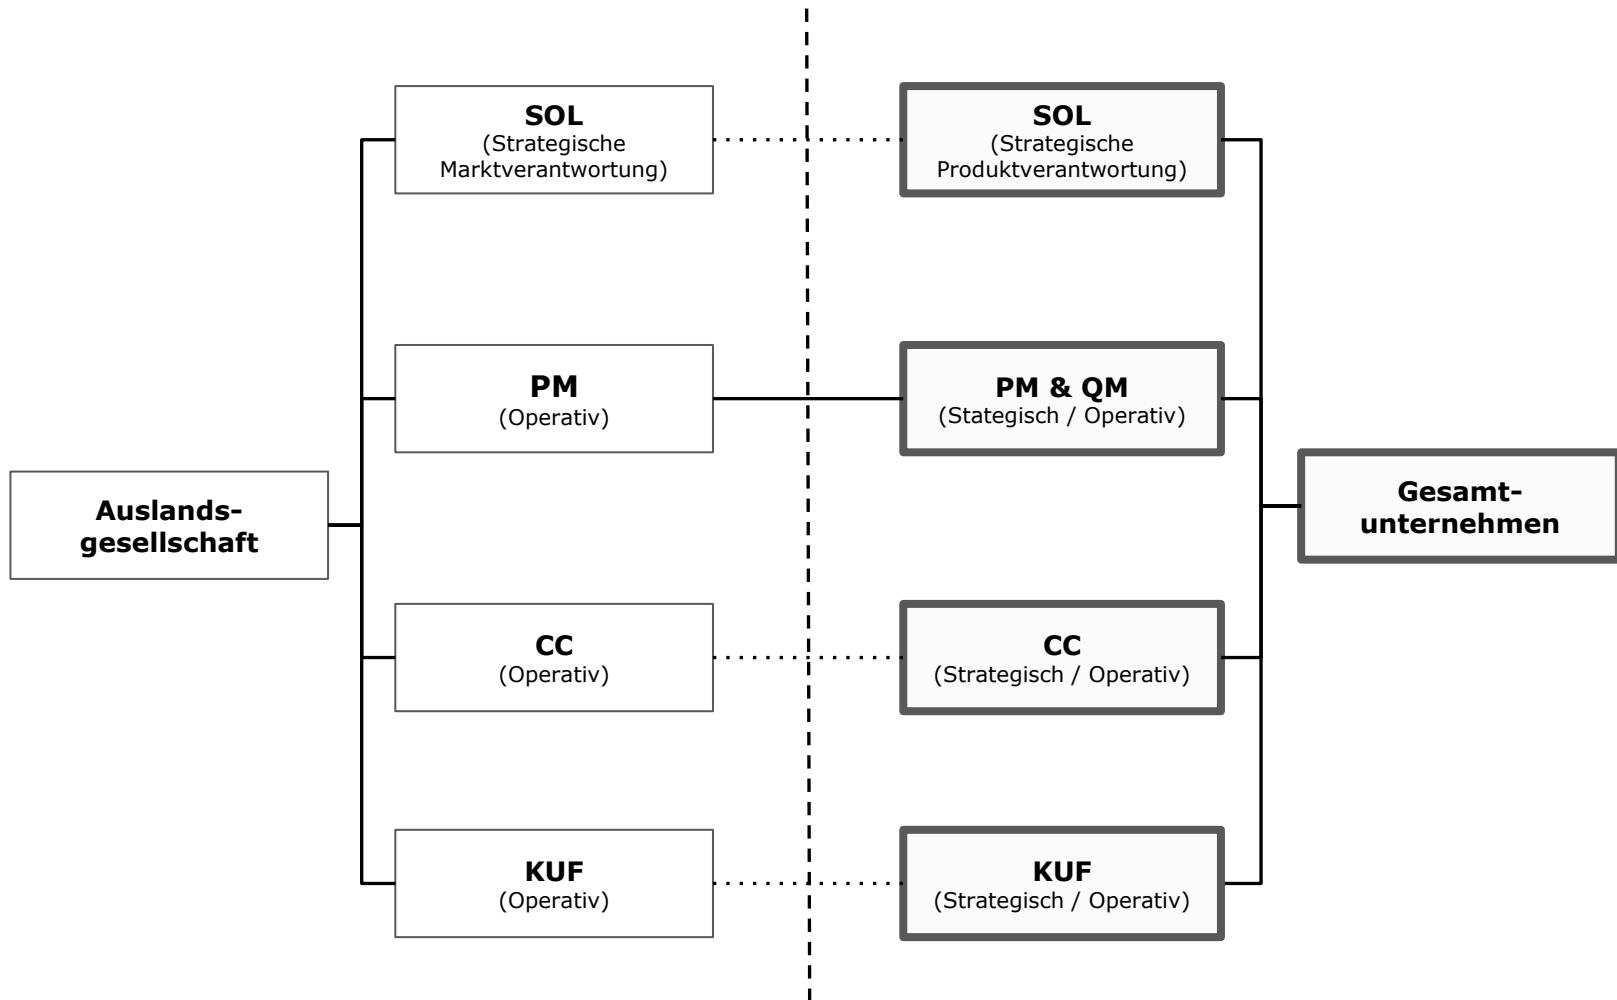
SOL
(Strategische Marktverantwortung)

SOL
(Strategische Produktverantwortung)

PM
(Operativ)

PM & QM
(Stategisch / Operativ)

Auslandsgesellschaft

Gesamtunternehmen

CC
(Operativ)

CC
(Strategisch / Operativ)

KUF
(Operativ)

KUF
(Strategisch / Operativ)